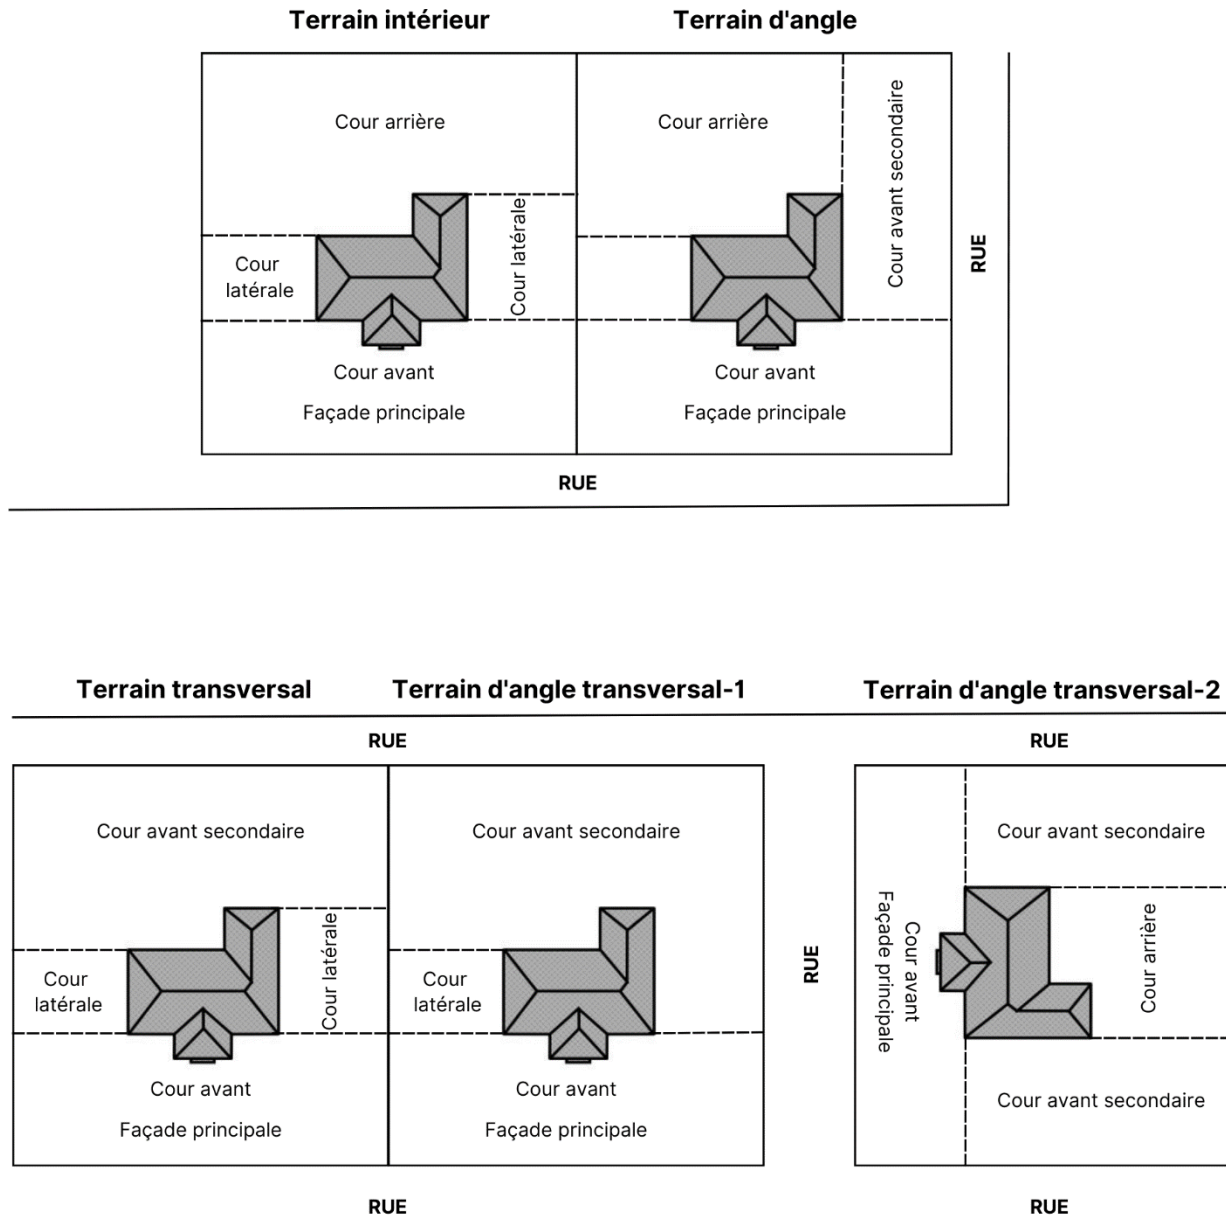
Terrain intérieur

Cour arrière

Cour latérale

Cour latérale

Cour avant

Façade principale

Terrain d'angle

Cour arrière

Cour avant secondaire

Cour avant

Façade principale

RUE

RUE

Terrain transversal

RUE

Cour avant secondaire

Cour latérale

Cour latérale

Cour avant

Façade principale

RUE

Terrain d'angle transversal-1

Cour avant secondaire

Cour latérale

Cour avant

Façade principale

Terrain d'angle transversal-2

RUE

RUE

Cour avant secondaire

Cour avant

Façade principale

Cour arrière

Cour avant secondaire

RUE